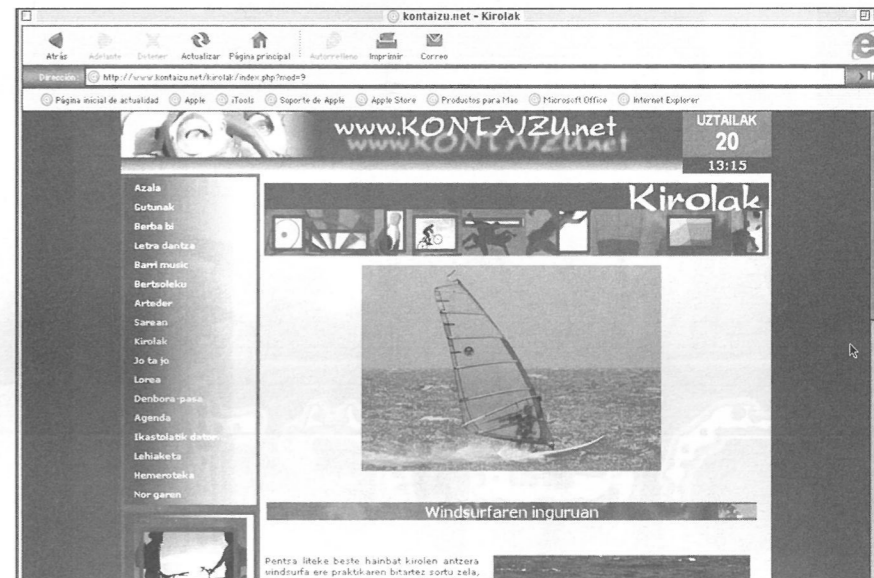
kontaizu.net - Kirolak

Atrás Adelante Detener Actualizar Página principal Autorrellenar Imprimir Correo

Dirección: http://www.kontaizu.net/kirolak/index.php?mod=9

Página inicial de actualidad Apple iTools Soporte de Apple Apple Store Productos para Mac Microsoft Office Internet Explorer

www.KONTAIZU.net

UZTAILAK
20
13:15

Azala
Gutunak
Berba bi
Letra dantza
Barri music
Bertsoleku
Arteder
Sarean
Kirolak
Jo ta jo
Lorea
Denbora-pasa
Agenda
Ikastolatik datoz
Lehiaketa
Hemeroteka
Nor garen

Kirolak

Windsurfaren inguruan

Pentsa liteke beste hainbat kirolen antzera windsurfa ere praktikaren bitartez sortu zela,